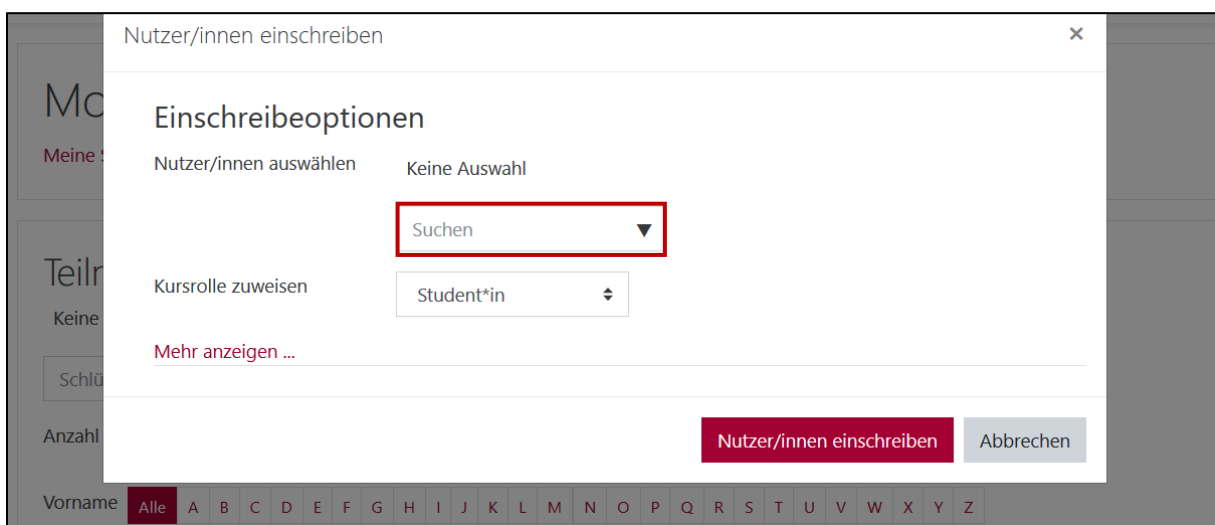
Mo

Meine S

Teilr

Keine

Schlü

Anzahl

Nutzer/innen einschreiben ×

Einschreibeoptionen

Nutzer/innen auswählen Keine Auswahl

Suchen ▼

Kursrolle zuweisen Student*in

Mehr anzeigen ...

Nutzer/innen einschreiben Abbrechen

Vorname Alle A B C D E F G H I J K L M N O P Q R S T U V W X Y Z